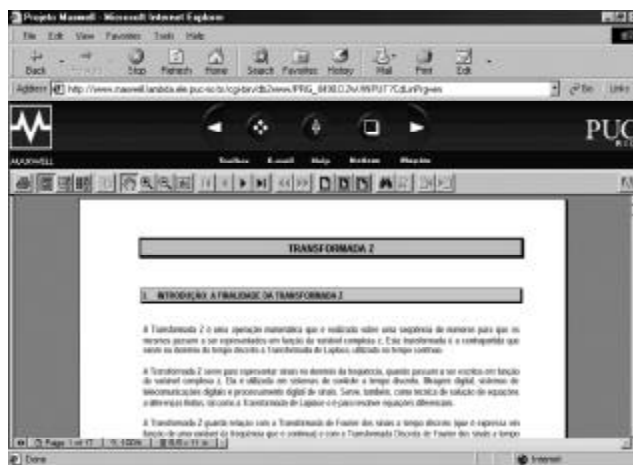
Projeto Maxwell - Microsoft Internet Explorer

File Edit View Favorites Tools Help

Back Forward Stop Refresh Home Search Favorites History Mail Print Edit

Address http://www.maxwell.lambda.ele.puc-rio.br/cgi-bin/db2www/PRG_0490.D2W/INPUT?CdLinPrg=en

Go Links

MAXWELL

PUC

Voltar E-mail Help Bottom Mapa

TRANSFORMADA Z

1. INTRODUÇÃO: A FINALIDADE DA TRANSFORMADA Z

A Transformada Z é uma operação matemática que é realizada sobre uma seqüência de números para que os mesmos passem a ser representados em função da variável complexa z. Esta transformada é a contrapartida que existe no domínio do tempo discreto à Transformada de Laplace, utilizada no tempo contínuo.

A Transformada Z serve para representar sinais no domínio da freqüência, quando passam a ser escritos em função da variável complexa z. Ela é utilizada em sistemas de controle a tempo discreto, filtragem digital, sistemas de telecomunicações digitais e processamento digital de sinais. Serve, também, como técnica de solução de equações a diferenças finitas, tal como a Transformada de Laplace o é para resolver equações diferenciais.

A Transformada Z guarda relação com a Transformada de Fourier dos sinais a tempo discreto (que é expressa em função de uma variável de freqüência que é contínua) e com a Transformada Discreta de Fourier dos sinais a tempo

Page 1 of 17 100%

Done Internet